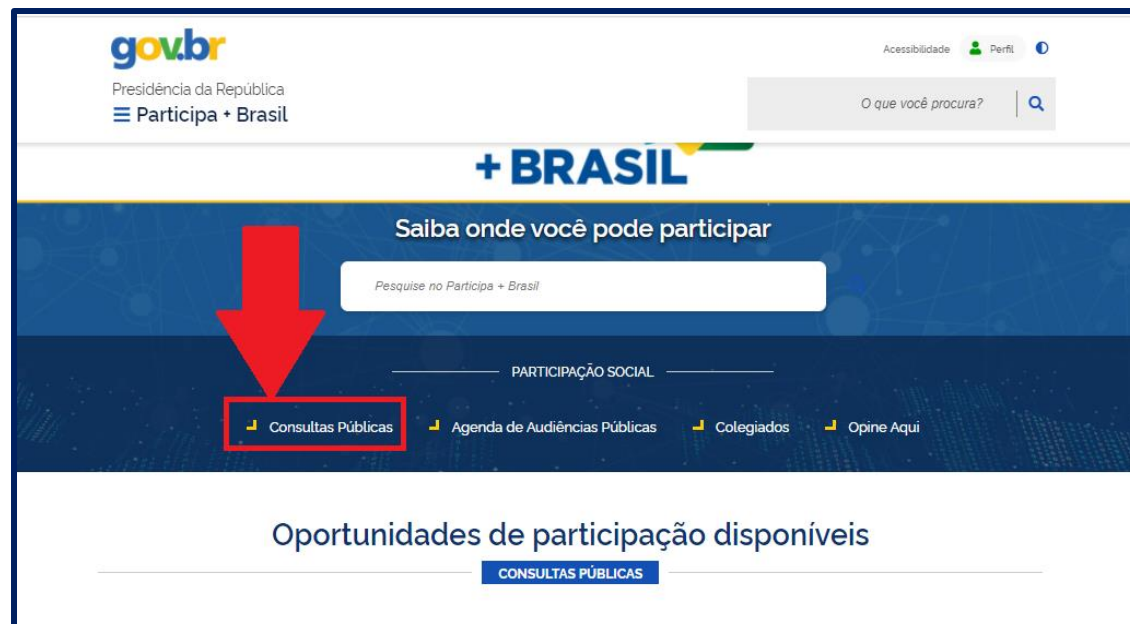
gov.br
Presidência da República
Participa + Brasil

Acessibilidade Perfil

O que você procura?

+ BRASIL

Saiba onde você pode participar

Pesquise no Participa + Brasil

PARTICIPAÇÃO SOCIAL

Consultas Públicas
Agenda de Audiências Públicas
Colegiados
Opine Aqui

Oportunidades de participação disponíveis

CONSULTAS PÚBLICAS